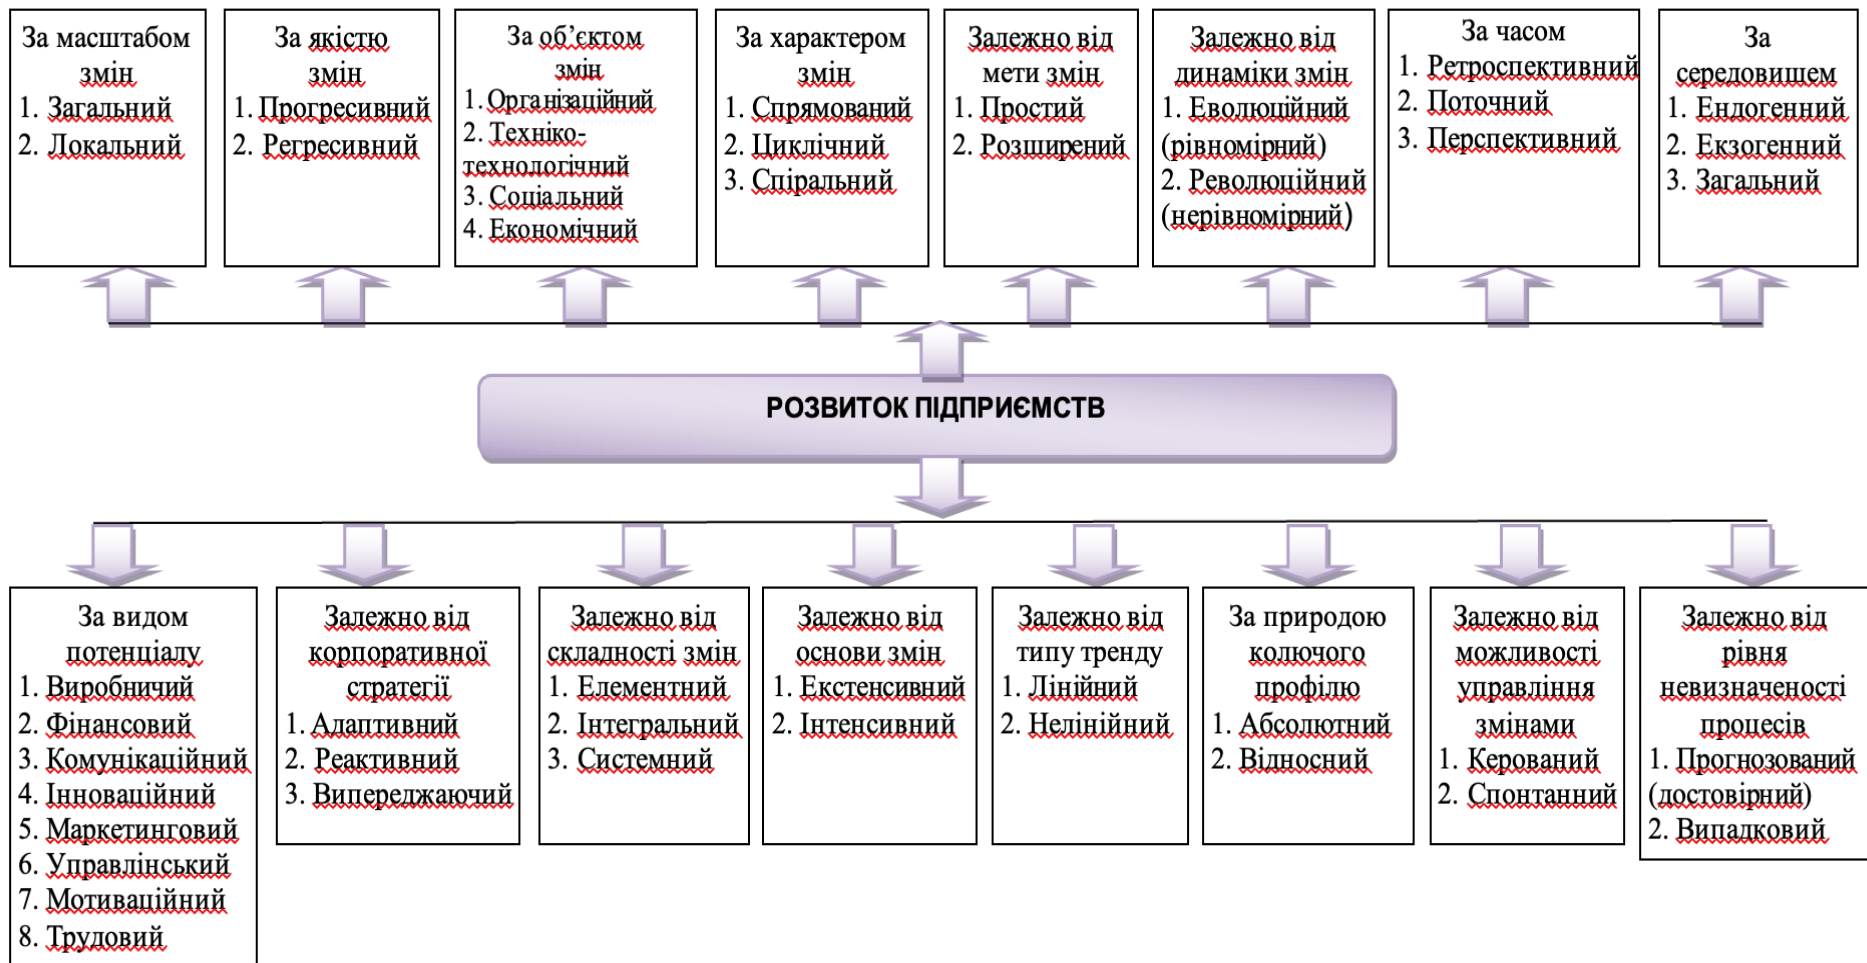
За масштабом змін
1. Загальний
2. Локальний

За якістю змін
1. Прогресивний
2. Регресивний

За об'єктом змін
1. Організаційний
2. Техніко-технологічний
3. Соціальний
4. Економічний

За характером змін
1. Спрямований
2. Циклічний
3. Спіральний

Залежно від мети змін
1. Простий
2. Розширений

Залежно від динаміки змін
1. Еволюційний (рівномірний)
2. Революційний (нерівномірний)

За часом
1. Ретроспективний
2. Поточний
3. Перспективний

За середовищем
1. Ендогенний
2. Екзогенний
3. Загальний

РОЗВИТОК ПІДПРИЄМСТВ

За видом потенціалу
1. Виробничий
2. Фінансовий
3. Комунікаційний
4. Інноваційний
5. Маркетинговий
6. Управлінський
7. Мотиваційний
8. Трудовий

Залежно від корпоративної стратегії
1. Адаптивний
2. Реактивний
3. Випереджаючий

Залежно від складності змін
1. Елементний
2. Інтегральний
3. Системний

Залежно від основи змін
1. Екстенсивний
2. Інтенсивний

Залежно від типу тренду
1. Лінійний
2. Нелінійний

За природою колючого профілю
1. Абсолютний
2. Відносний

Залежно від можливості управління змінами
1. Керований
2. Спонтанний

Залежно від рівня невизначеності процесів
1. Прогнозований (достовірний)
2. Випадковий